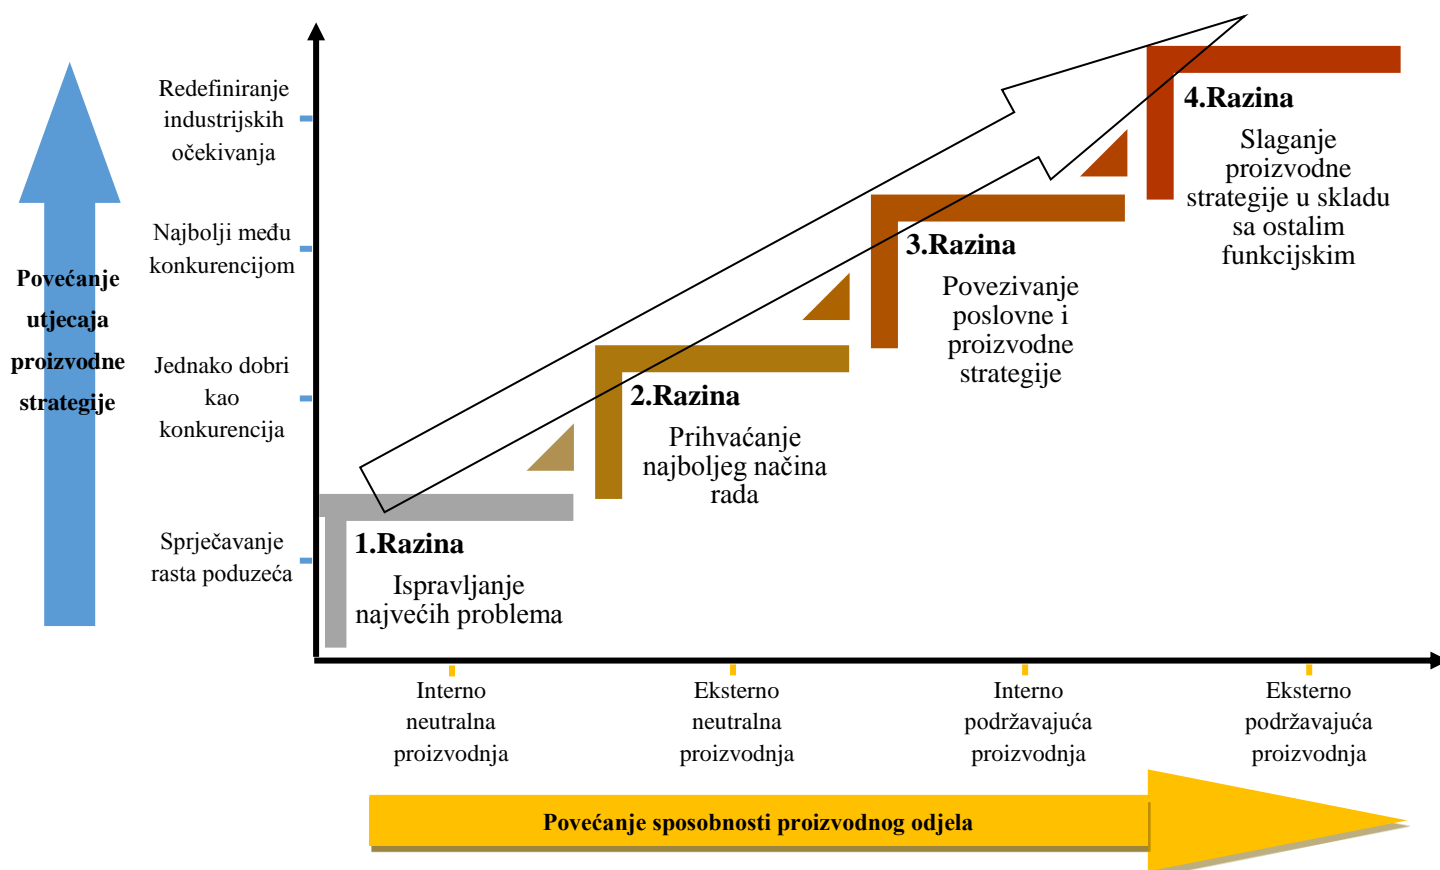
Povećanje utjecaja proizvodne strategije

Redefiniranje industrijskih očekivanja

Najbolji među konkurencijom

Jednako dobri kao konkurencija

Sprječavanje rasta poduzeća

4.Razina
Slaganje proizvodne strategije u skladu sa ostalim funkcijskim

3.Razina
Povezivanje poslovne i proizvodne strategije

2.Razina
Prihvaćanje najboljeg načina rada

1.Razina
Ispravljanje najvećih problema

Interno neutralna proizvodnja

Eksterno neutralna proizvodnja

Interno podržavajuća proizvodnja

Eksterno podržavajuća proizvodnja

Povećanje sposobnosti proizvodnog odjela